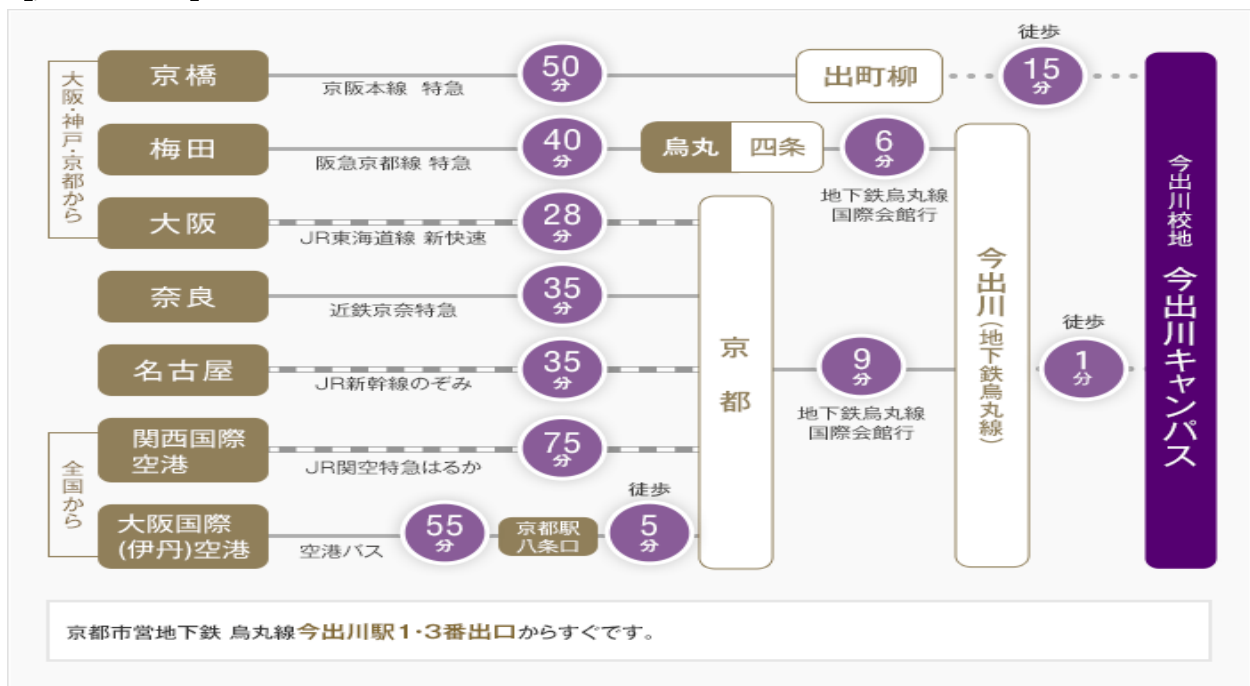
大阪・神戸・京都から

京橋
京阪本線 特急
50分
出町柳
徒歩
15分

梅田
阪急京都線 特急
40分
烏丸 四条
6分
地下鉄烏丸線 国際会館行

大阪
JR東海道線 新快速
28分

奈良
近鉄京奈特急
35分

名古屋
JR新幹線のぞみ
35分

全国から

関西国際空港
JR関空特急はるか
75分

大阪国際(伊丹)空港
空港バス
55分
京都駅八条口
徒歩
5分

京都
9分
地下鉄烏丸線 国際会館行

今出川(地下鉄烏丸線)
徒歩
1分

今出川校地 今出川キャンパス

京都市営地下鉄 烏丸線今出川駅1・3番出口からすぐです。